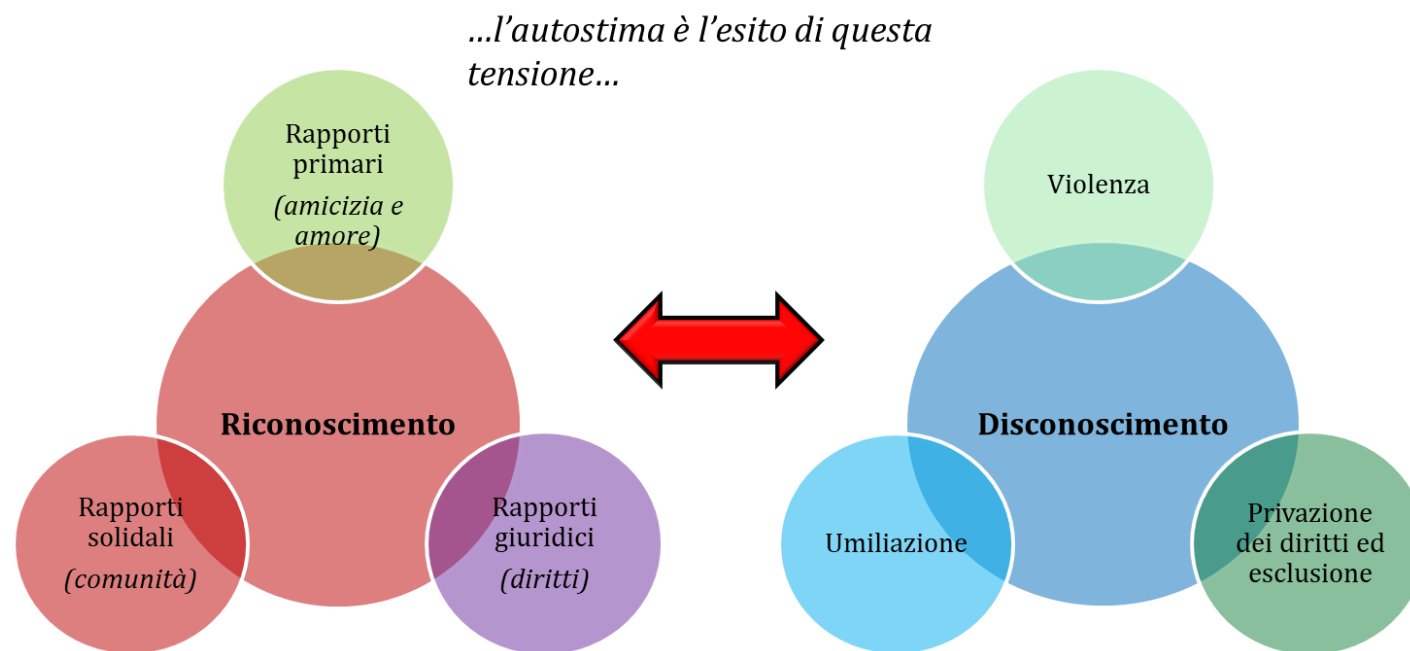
…l’autostima è l’esito di questa tensione…

Rapporti primari

(amicizia e amore)

Riconoscimento

Rapporti solidali

(comunità)

Rapporti giuridici

(diritti)

Violenza

Disconoscimento

Umiliazione

Privazione dei diritti ed esclusione